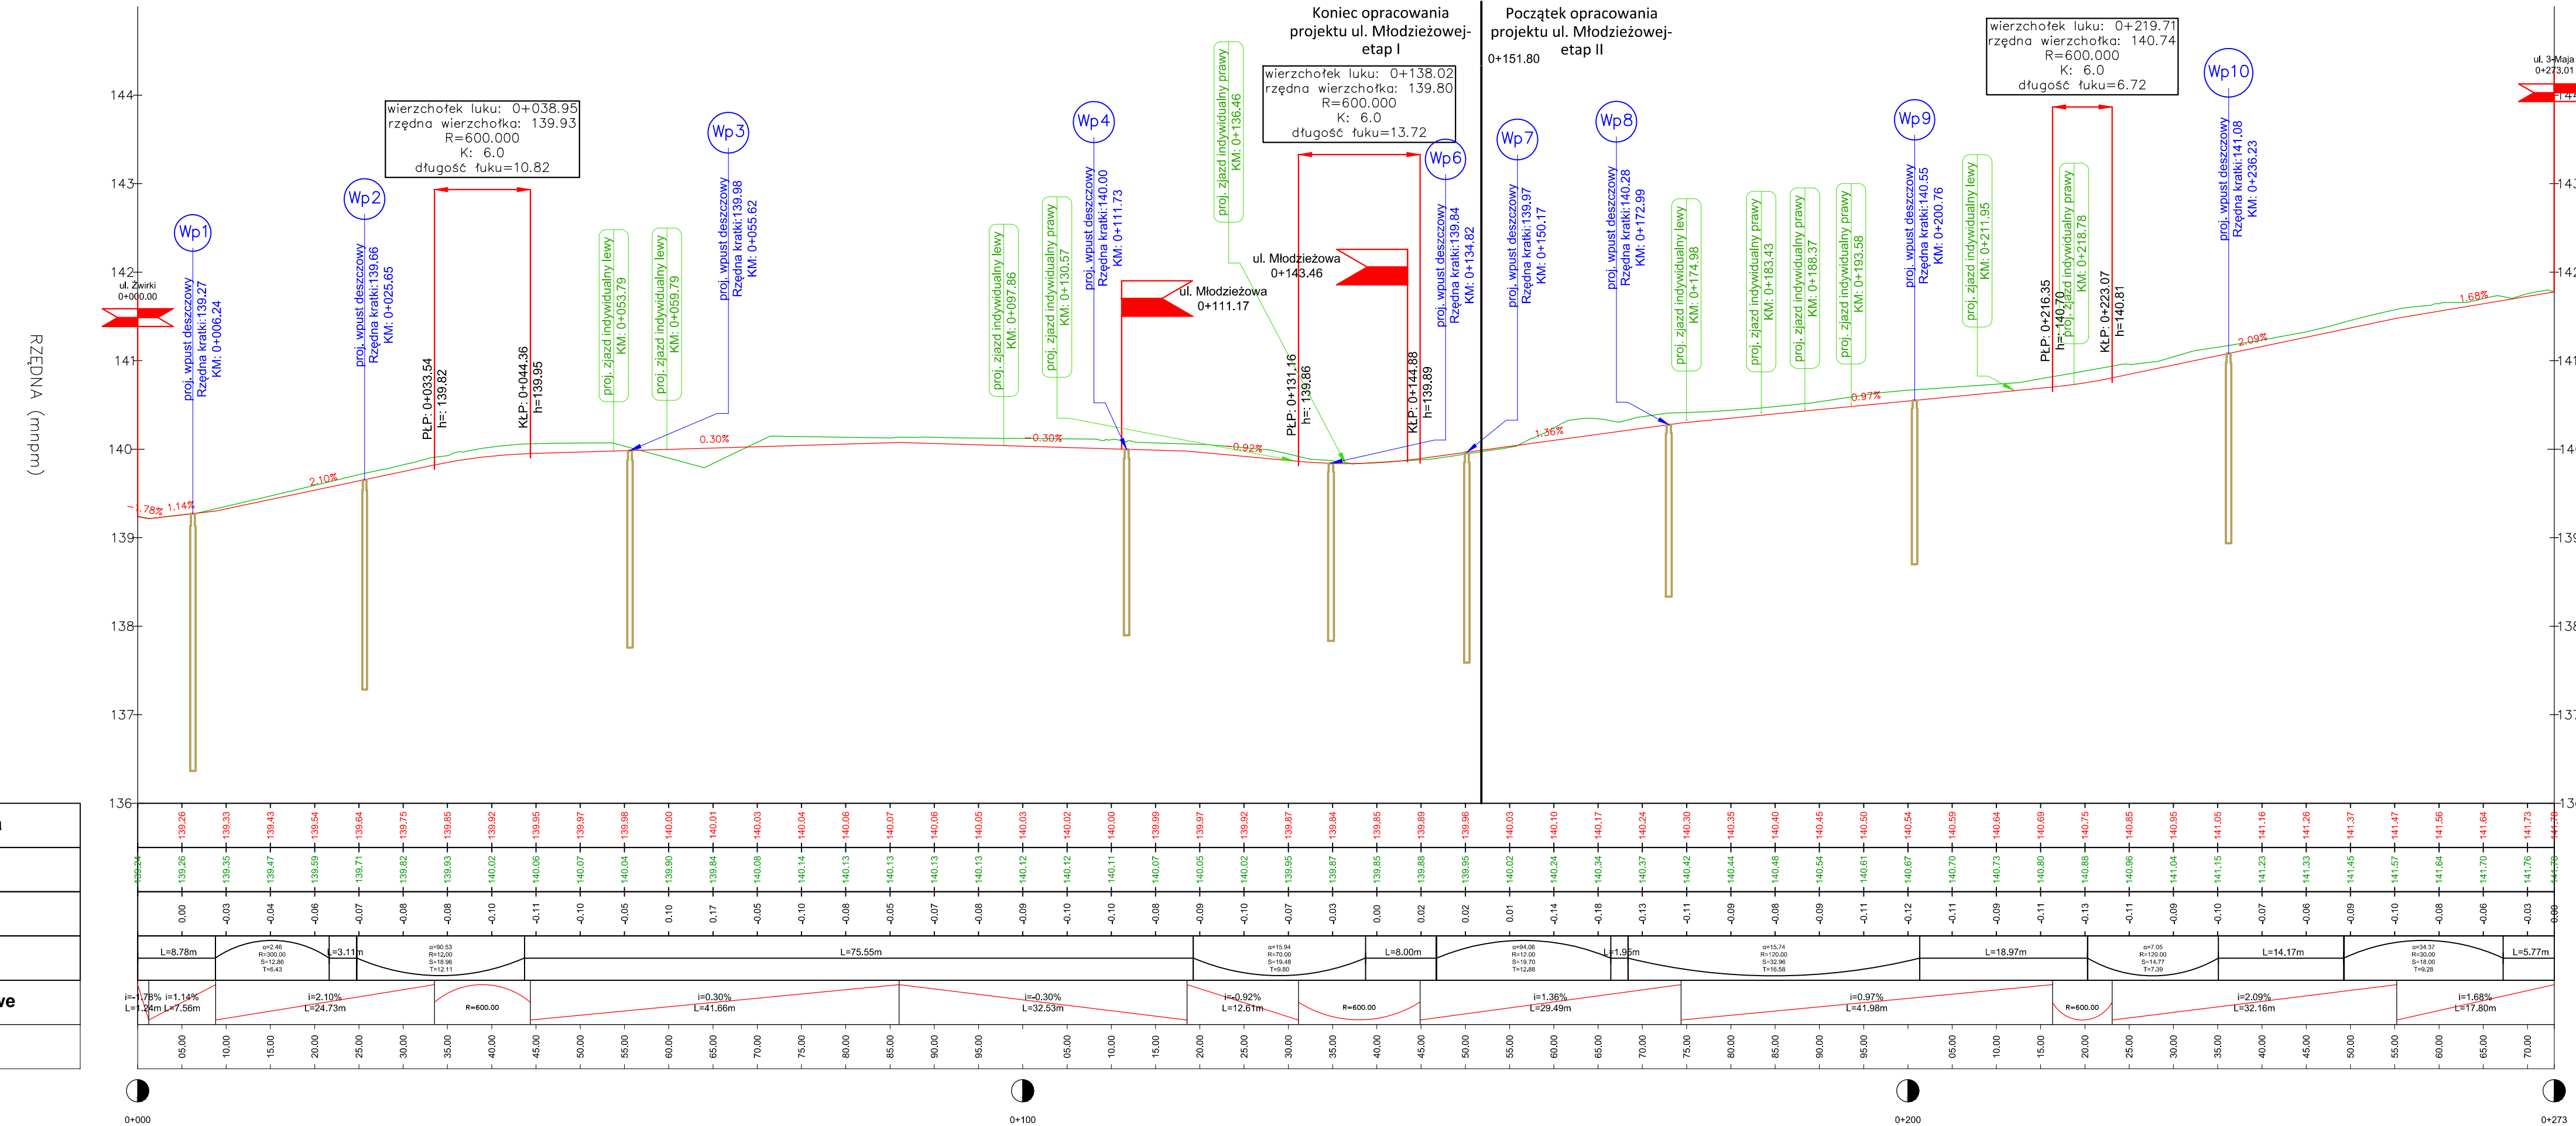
Koniec opracowania projektu ul. Młodzieżowej- etap I

Początek opracowania projektu ul. Młodzieżowej- etap II

0+151.80

wierzchołek łuku: 0+219.71
rzędna wierzchołka: 140.74
R=600.000
K: 6.0
długość łuku=6.72

wierzchołek łuku: 0+138.02
rzędna wierzchołka: 139.80
R=600.000
K: 6.0
długość łuku=13.72

wierzchołek łuku: 0+038.95
rzędna wierzchołka: 139.93
R=600.000
K: 6.0
długość łuku=10.82

RZĘDNA (mnpm)

144
143
142
141
140
139
138
137
136

ul. Żwirki 0+000.00

ul. 3-Maja 0+273.01

Wp1
proj. wpust deszczowy Rzędna kratki:139.27 KM: 0+006.24

Wp2
proj. wpust deszczowy Rzędna kratki:139.66 KM: 0+025.65

PŁP: 0+033.54 h=: 139.82

KŁP: 0+044.36 h=139.95

Wp3
proj. wpust deszczowy Rzędna kratki:139.98 KM: 0+055.62

proj. zjazd indywidualny lewy KM: 0+053.79

proj. zjazd indywidualny lewy KM: 0+059.79

proj. zjazd indywidualny lewy KM: 0+097.86

proj. zjazd indywidualny prawy KM: 0+130.57

Wp4
proj. wpust deszczowy Rzędna kratki:140.00 KM: 0+111.73

ul. Młodzieżowa 0+111.17

proj. zjazd indywidualny prawy KM: 0+136.46

ul. Młodzieżowa 0+143.46

PŁP: 0+131.16 h=: 139.86

KŁP: 0+144.88 h=139.89

Wp6
proj. wpust deszczowy Rzędna kratki:139.84 KM: 0+134.82

Wp7
proj. wpust deszczowy Rzędna kratki:139.97 KM: 0+150.17

Wp8
proj. wpust deszczowy Rzędna kratki:140.28 KM: 0+172.99

proj. zjazd indywidualny lewy KM: 0+174.98

proj. zjazd indywidualny prawy KM: 0+183.43

proj. zjazd indywidualny prawy KM: 0+188.37

proj. zjazd indywidualny prawy KM: 0+193.58

Wp9
proj. wpust deszczowy Rzędna kratki:140.55 KM: 0+200.76

proj. zjazd indywidualny lewy KM: 0+211.95

PŁP: 0+216.35 h=140.70

proj. zjazd indywidualny prawy KM: 0+218.78

KŁP: 0+223.07 h=140.81

Wp10
proj. wpust deszczowy Rzędna kratki:141.08 KM: 0+236.23

-1.78% 1.14% 2.10% 0.30% -0.30% -0.92% 1.36% 0.97% 2.09% 1.68%

139.26 139.33 139.43 139.54 139.64 139.75 139.85 139.92 139.95 139.97 139.98 140.00 140.01 140.03 140.04 140.06 140.07 140.06 140.05 140.03 140.02 140.00 139.99 139.97 139.92 139.87 139.84 139.85 139.89 139.96 140.03 140.10 140.17 140.24 140.30 140.35 140.40 140.45 140.50 140.54 140.59 140.64 140.69 140.75 140.85 140.95 141.05 141.16 141.26 141.37 141.47 141.56 141.64 141.73

139.24 139.26 139.35 139.47 139.59 139.71 139.82 139.93 140.02 140.06 140.07 140.04 139.90 139.84 140.08 140.14 140.13 140.13 140.13 140.13 140.12 140.12 140.11 140.07 140.05 140.02 139.95 139.87 139.85 139.88 139.95 140.02 140.24 140.34 140.37 140.42 140.44 140.48 140.54 140.61 140.67 140.70 140.73 140.80 140.88 140.96 141.04 141.15 141.23 141.33 141.45 141.57 141.64 141.70 141.76

0.00 -0.03 -0.04 -0.06 -0.07 -0.08 -0.08 -0.10 -0.11 -0.10 -0.05 0.10 0.17 -0.05 -0.10 -0.08 -0.05 -0.07 -0.08 -0.09 -0.10 -0.11 -0.08 -0.09 -0.10 -0.07 -0.03 0.00 0.02 0.02 0.01 -0.14 -0.18 -0.13 -0.11 -0.09 -0.08 -0.09 -0.11 -0.12 -0.11 -0.09 -0.11 -0.13 -0.11 -0.09 -0.10 -0.07 -0.06 -0.09 -0.10 -0.08 -0.06 -0.03

L=8.78m | α=2.46 R=300.00 S=12.86 T=6.43 | L=3.11m | α=90.53 R=12.00 S=18.96 T=12.11 | L=75.55m | α=15.94 R=70.00 S=19.48 T=9.80 | L=8.00m | α=94.06 R=12.00 S=19.70 T=12.88 | L=1.96m | α=15.74 R=120.00 S=32.96 T=16.58 | L=18.97m | α=7.05 R=120.00 S=14.77 T=7.39 | L=14.17m | α=34.37 R=30.00 S=18.00 T=9.28 | L=5.77m

we

i=-1.78% i=1.14% L=1.24m L=7.56m | i=2.10% L=24.73m | R=600.00 | i=0.30% L=41.66m | i=-0.30% L=32.53m | i=-0.92% L=12.61m | R=600.00 | i=1.36% L=29.49m | i=0.97% L=41.98m | R=600.00 | i=2.09% L=32.16m | i=1.68% L=17.80m

05.00 10.00 15.00 20.00 25.00 30.00 35.00 40.00 45.00 50.00 55.00 60.00 65.00 70.00 75.00 80.00 85.00 90.00 95.00 05.00 10.00 15.00 20.00 25.00 30.00 35.00 40.00 45.00 50.00 55.00 60.00 65.00 70.00 75.00 80.00 85.00 90.00 95.00 05.00 10.00 15.00 20.00 25.00 30.00 35.00 40.00 45.00 50.00 55.00 60.00 65.00 70.00

0+000
0+100
0+200
0+273